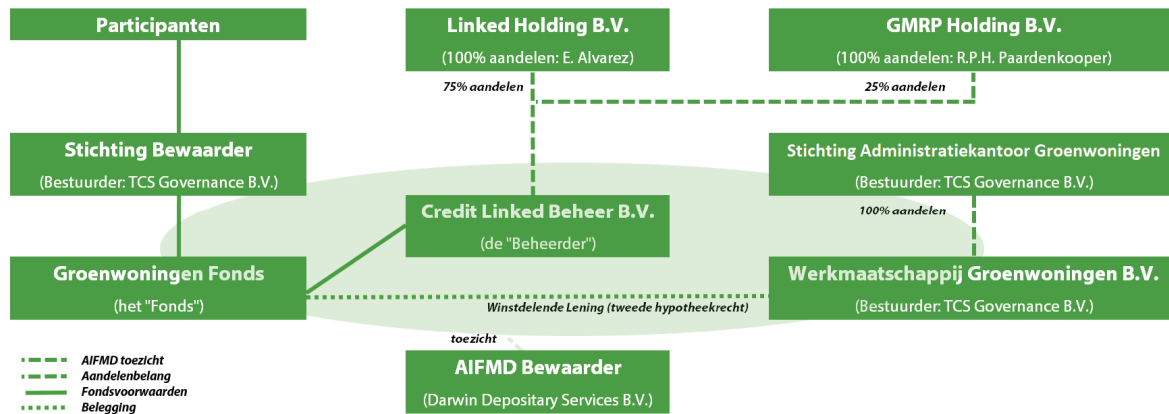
Participanten

Linked Holding B.V.
(100% aandelen: E. Alvarez)

GMRP Holding B.V.
(100% aandelen: R.P.H. Paardenkooper)

75% aandelen

25% aandelen

Stichting Bewaarder
(Bestuurder: TCS Governance B.V.)

Stichting Administratiekantoor Groenwoningen
(Bestuurder: TCS Governance B.V.)

Credit Linked Beheer B.V.
(de "Beheerder")

100% aandelen

Groenwoningen Fonds
(het "Fonds")

Werkmaatschappij Groenwoningen B.V.
(Bestuurder: TCS Governance B.V.)

Winstdelende Lening (tweede hypotheekrecht)

toezicht

AIFMD Bewaarder
(Darwin Depositary Services B.V.)

AIFMD toezicht
Aandelenbelang
Fondsvoorwaarden
Belegging